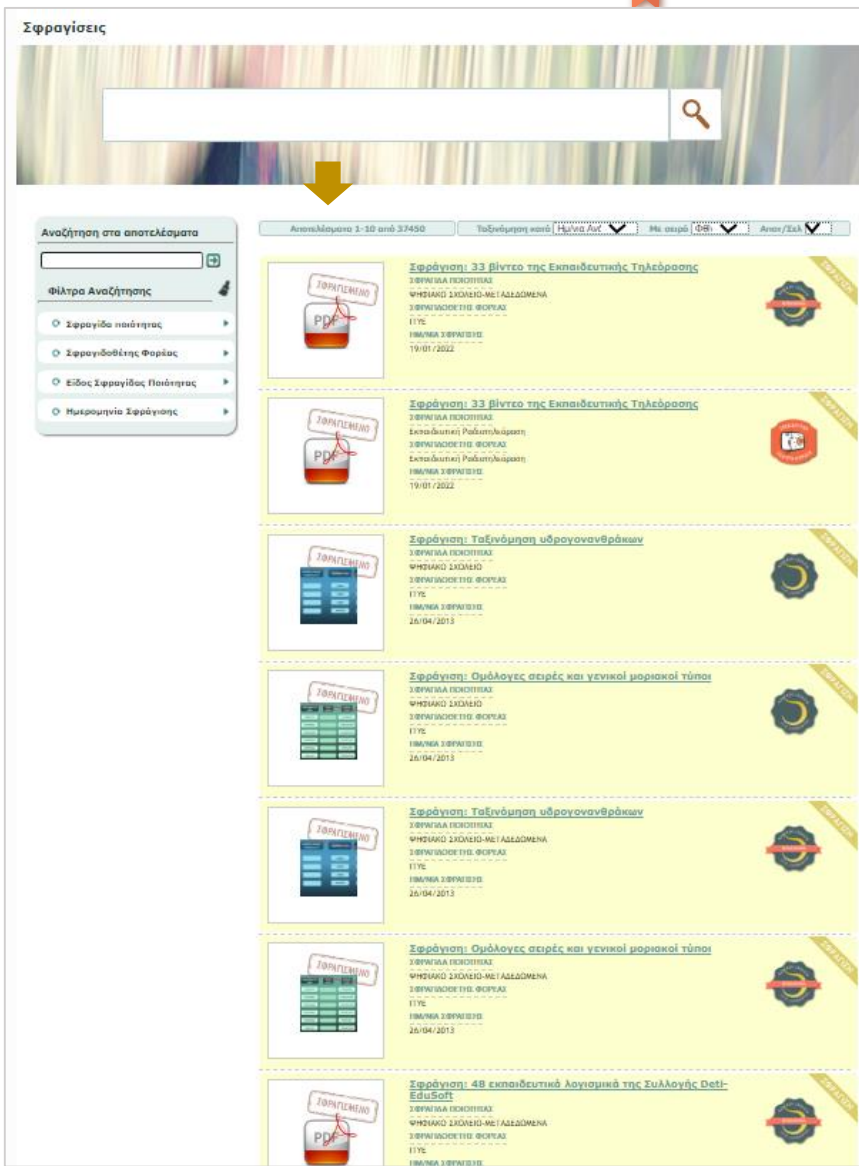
Σφραγίσεις

Αναζήτηση στα αποτελέσματα

Φίλτρα Αναζήτησης

Σφραγίδα ποιότητας

Σφραγιδοθέτης Φορέας

Είδος Σφραγίδας Ποιότητας

Ημερομηνία Σφράγισης

Αποτελέσματα 1-10 από 37450

Ταξινόμηση κατά Ημ/νία Ανέ

Με σειρά Φθί

Αποτ/Σελ

ΣΦΡΑΓΙΣΗ

ΣΦΡΑΓΙΣΜΕΝΟ

PDF

Σφράγιση: 33 βίντεο της Εκπαιδευτικής Τηλεόρασης
ΣΦΡΑΓΙΔΑ ΠΟΙΟΤΗΤΑΣ
ΨΗΦΙΑΚΟ ΣΧΟΛΕΙΟ-ΜΕΤΑΔΕΔΟΜΕΝΑ
ΣΦΡΑΓΙΔΟΘΕΤΗΣ ΦΟΡΕΑΣ
ΙΤΥΕ
ΗΜ/ΝΙΑ ΣΦΡΑΓΙΣΗΣ
19/01/2022

Σφράγιση: 33 βίντεο της Εκπαιδευτικής Τηλεόρασης
ΣΦΡΑΓΙΔΑ ΠΟΙΟΤΗΤΑΣ
Εκπαιδευτική Ραδιοτηλεόραση
ΣΦΡΑΓΙΔΟΘΕΤΗΣ ΦΟΡΕΑΣ
Εκπαιδευτική Ραδιοτηλεόραση
ΗΜ/ΝΙΑ ΣΦΡΑΓΙΣΗΣ
19/01/2022

Σφράγιση: Ταξινόμηση υδρογονανθράκων
ΣΦΡΑΓΙΔΑ ΠΟΙΟΤΗΤΑΣ
ΨΗΦΙΑΚΟ ΣΧΟΛΕΙΟ
ΣΦΡΑΓΙΔΟΘΕΤΗΣ ΦΟΡΕΑΣ
ΙΤΥΕ
ΗΜ/ΝΙΑ ΣΦΡΑΓΙΣΗΣ
26/04/2013

Σφράγιση: Ομόλογες σειρές και γενικοί μοριακοί τύποι
ΣΦΡΑΓΙΔΑ ΠΟΙΟΤΗΤΑΣ
ΨΗΦΙΑΚΟ ΣΧΟΛΕΙΟ
ΣΦΡΑΓΙΔΟΘΕΤΗΣ ΦΟΡΕΑΣ
ΙΤΥΕ
ΗΜ/ΝΙΑ ΣΦΡΑΓΙΣΗΣ
26/04/2013

Σφράγιση: Ταξινόμηση υδρογονανθράκων
ΣΦΡΑΓΙΔΑ ΠΟΙΟΤΗΤΑΣ
ΨΗΦΙΑΚΟ ΣΧΟΛΕΙΟ-ΜΕΤΑΔΕΔΟΜΕΝΑ
ΣΦΡΑΓΙΔΟΘΕΤΗΣ ΦΟΡΕΑΣ
ΙΤΥΕ
ΗΜ/ΝΙΑ ΣΦΡΑΓΙΣΗΣ
26/04/2013

Σφράγιση: Ομόλογες σειρές και γενικοί μοριακοί τύποι
ΣΦΡΑΓΙΔΑ ΠΟΙΟΤΗΤΑΣ
ΨΗΦΙΑΚΟ ΣΧΟΛΕΙΟ-ΜΕΤΑΔΕΔΟΜΕΝΑ
ΣΦΡΑΓΙΔΟΘΕΤΗΣ ΦΟΡΕΑΣ
ΙΤΥΕ
ΗΜ/ΝΙΑ ΣΦΡΑΓΙΣΗΣ
26/04/2013

Σφράγιση: 48 εκπαιδευτικά λογισμικά της Συλλογής Deti-EduSoft
ΣΦΡΑΓΙΔΑ ΠΟΙΟΤΗΤΑΣ
ΨΗΦΙΑΚΟ ΣΧΟΛΕΙΟ-ΜΕΤΑΔΕΔΟΜΕΝΑ
ΣΦΡΑΓΙΔΟΘΕΤΗΣ ΦΟΡΕΑΣ
ΙΤΥΕ
ΗΜ/ΝΙΑ ΣΦΡΑΓΙΣΗΣ